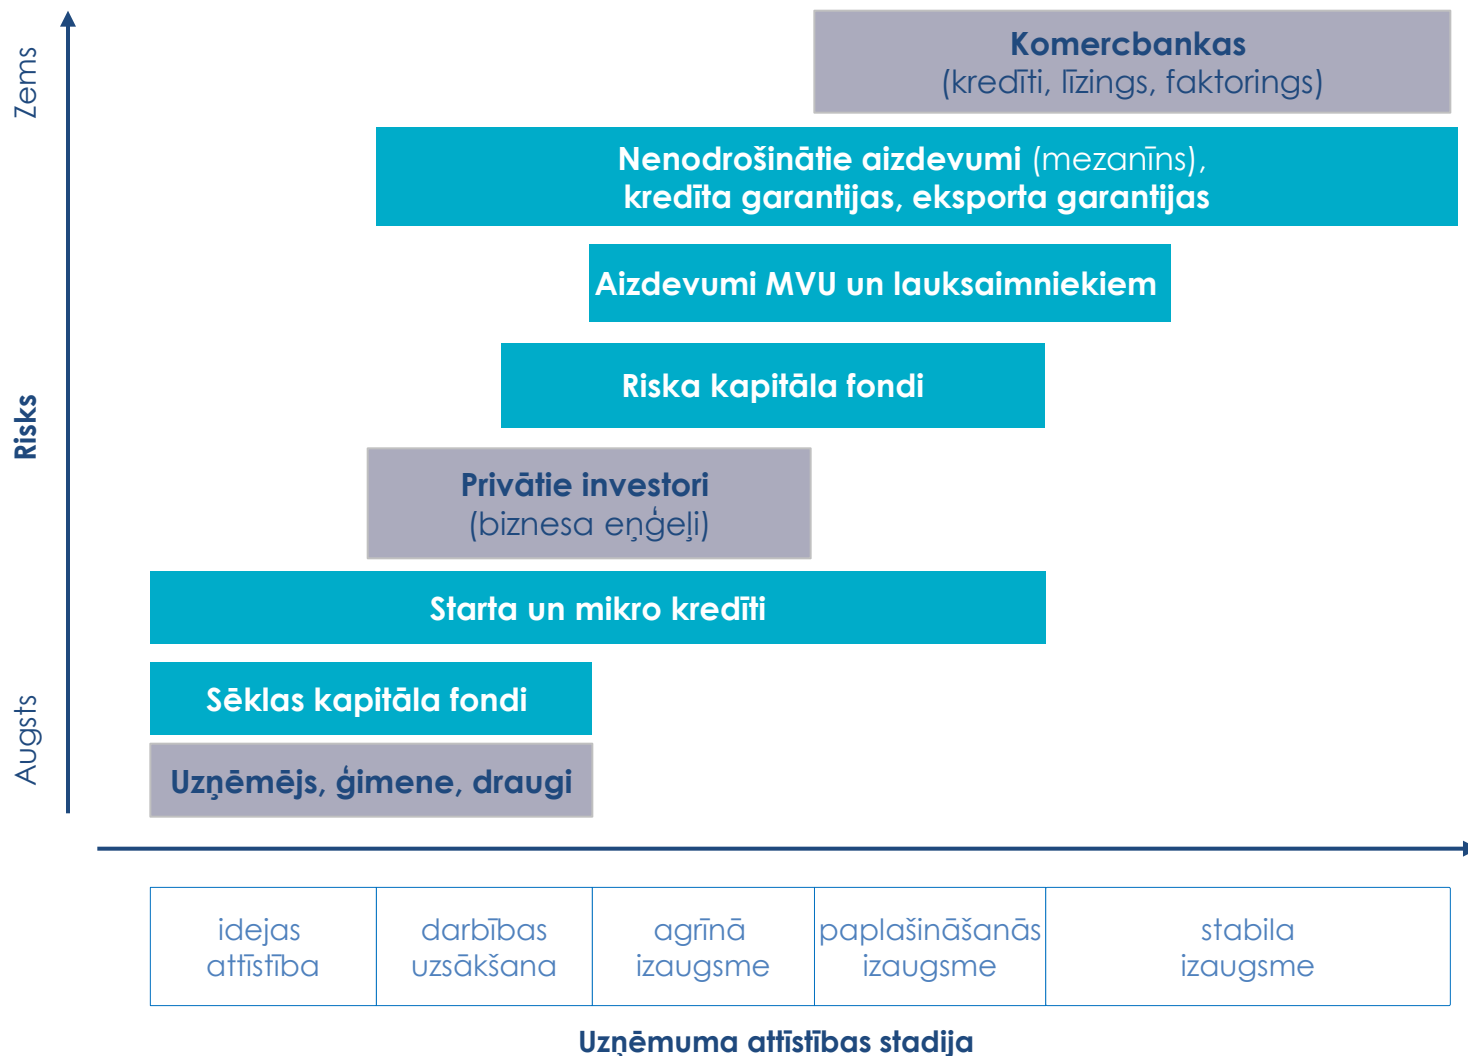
Zems

Risks

Augsts

Komercbankas
(kredīti, līzings, faktorings)

Nenodrošinātie aizdevumi (mezanīns),
kredīta garantijas, eksporta garantijas

Aizdevumi MVU un lauksaimniekiem

Riska kapitāla fondi

Privātie investori
(biznesa eņģeļi)

Starta un mikro kredīti

Sēklas kapitāla fondi

Uzņēmējs, ģimene, draugi

| idejas attīstība | darbības uzsākšana | agrīnā izaugsme | paplašināšanās izaugsme | stabila izaugsme |
|---|---|---|---|---|

Uzņēmuma attīstības stadija